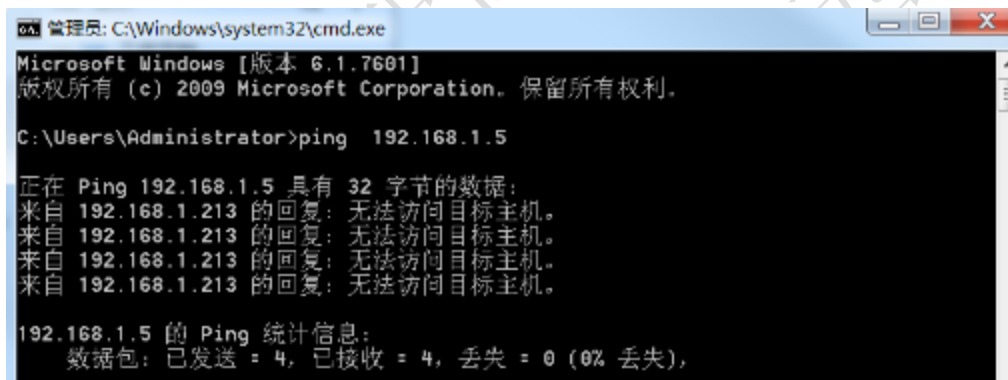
管理员: C:\Windows\system32\cmd.exe

Microsoft Windows [版本 6.1.7601]
版权所有 (c) 2009 Microsoft Corporation。保留所有权利。

C:\Users\Administrator>ping 192.168.1.5

正在 Ping 192.168.1.5 具有 32 字节的数据:
来自 192.168.1.213 的回复: 无法访问目标主机。
来自 192.168.1.213 的回复: 无法访问目标主机。
来自 192.168.1.213 的回复: 无法访问目标主机。
来自 192.168.1.213 的回复: 无法访问目标主机。

192.168.1.5 的 Ping 统计信息:
数据包: 已发送 = 4, 已接收 = 4, 丢失 = 0 (0% 丢失),